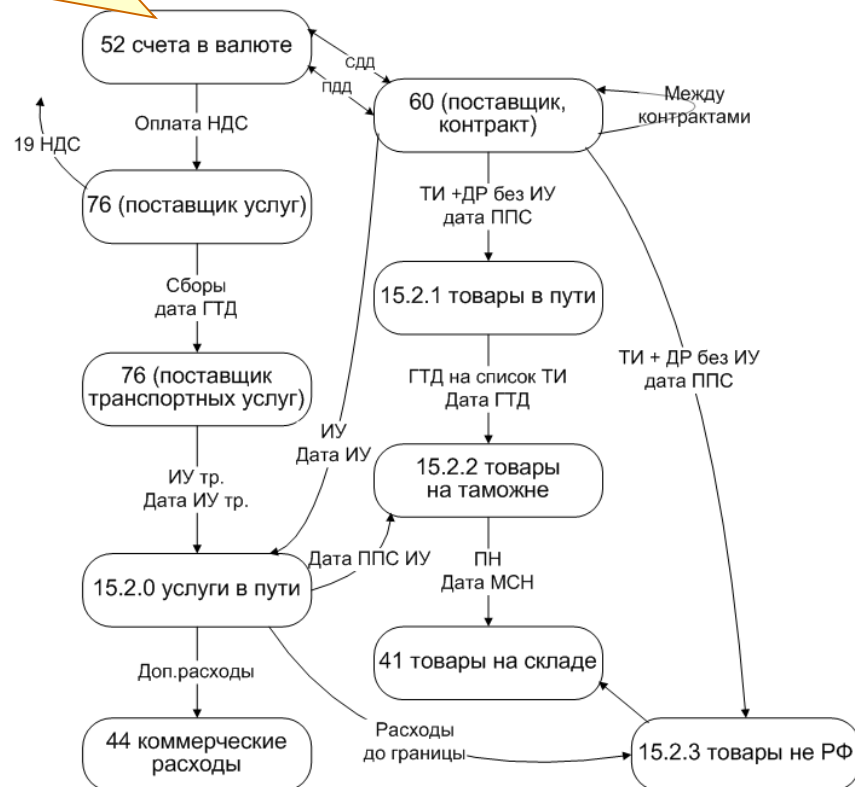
52 счета в валюте

СДД

ПДД

60 (поставщик, контракт)

Между контрактами

19 НДС

Оплата НДС

76 (поставщик услуг)

ТИ +ДР без ИУ дата ППС

Сборы дата ГТД

15.2.1 товары в пути

ТИ + ДР без ИУ дата ППС

76 (поставщик транспортных услуг)

ГТД на список ТИ Дата ГТД

ИУ Дата ИУ

15.2.2 товары на таможне

ИУ тр. Дата ИУ тр.

Дата ППС ИУ

ПН Дата МСН

15.2.0 услуги в пути

41 товары на складе

Доп.расходы

Расходы до границы

44 коммерческие расходы

15.2.3 товары не РФ